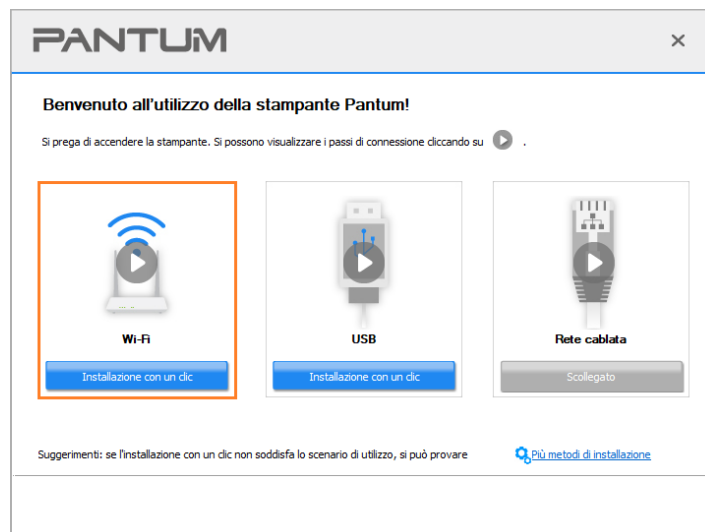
PANTUM

×

Benvenuto all'utilizzo della stampante Pantum!

Si prega di accendere la stampante. Si possono visualizzare i passi di connessione cliccando su .

Wi-Fi

Installazione con un clic

USB

Installazione con un clic

Rete cablata

Scollegato

Suggerimenti: se l'installazione con un clic non soddisfa lo scenario di utilizzo, si può provare

Più metodi di installazione